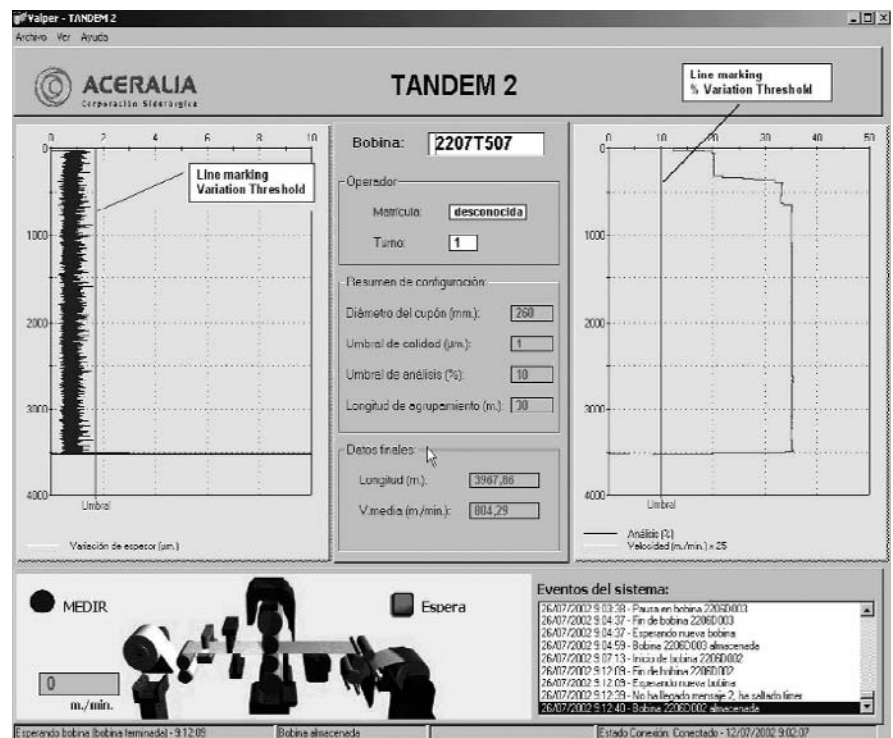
Valper - TANDEM 2
Archivo Ver Ayuda

ACERALIA
Corporación Siderúrgica

TANDEM 2

Line marking
% Variation Threshold

0 2 4 6 8 10
0
1000
2000
3000
4000
Umbral
Line marking
Variation Threshold
Variación de espesor (µm.)

Bobina: 2207T507

Operador
Matrícula: desconocida
Turno: 1

Resumen de configuración
Diámetro del cupón (mm.): 260
Umbral de calidad (µm.): 1
Umbral de análisis (%): 10
Longitud de agrupamiento (m.): 30

Datos finales
Longitud (m.): 3907,86
V.media (m./min.): 804,29

0 10 20 30 40 50
0
1000
2000
3000
4000
Umbral
Análisis (%)
Velocidad (m./min.) x 25

MEDIR
Espera
0
m./min.

Eventos del sistema:
26/07/2002 9:03:38 - Pausa en bobina 2206D003
26/07/2002 9:04:37 - Fin de bobina 2206D003
26/07/2002 9:04:37 - Esperando nueva bobina
26/07/2002 9:04:59 - Bobina 2206D003 almacenada
26/07/2002 9:07:13 - Inicio de bobina 2206D002
26/07/2002 9:12:09 - Fin de bobina 2206D002
26/07/2002 9:12:09 - Esperando nueva bobina
26/07/2002 9:12:39 - No ha llegado mensaje 2, he saltado timer
26/07/2002 9:12:40 - Bobina 2206D002 almacenada

Esperando bobina (bobina terminada) - 9:12:09 | Bobina almacenada | Estado Conexión: Conectado - 12/07/2002 9:02:07